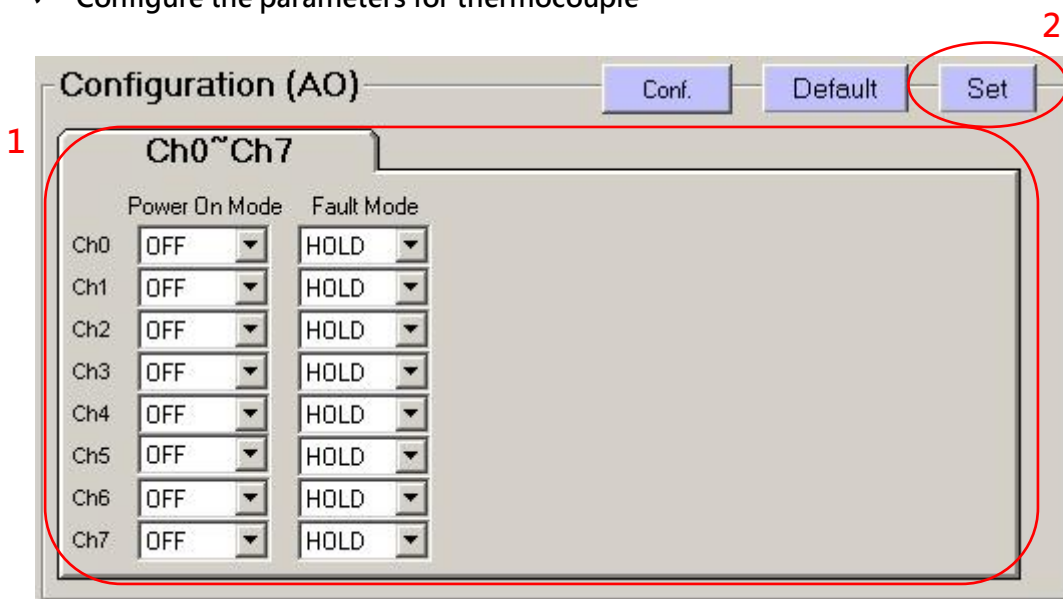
✓ Configure the parameters for thermocouple

2

Configuration (AO)

Conf.

Default

Set

1

Ch0~Ch7

| | Power On Mode | Fault Mode |
|---|---|---|
| Ch0 | OFF | HOLD |
| Ch1 | OFF | HOLD |
| Ch2 | OFF | HOLD |
| Ch3 | OFF | HOLD |
| Ch4 | OFF | HOLD |
| Ch5 | OFF | HOLD |
| Ch6 | OFF | HOLD |
| Ch7 | OFF | HOLD |